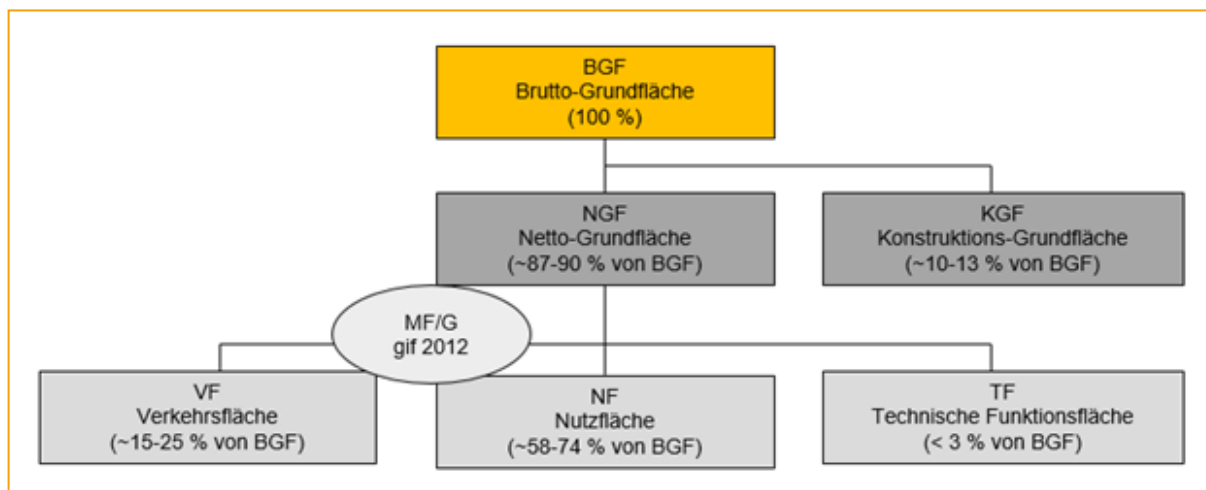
BGF
Brutto-Grundfläche
(100 %)

NGF
Netto-Grundfläche
(~87-90 % von BGF)

KGF
Konstruktions-Grundfläche
(~10-13 % von BGF)

MF/G
gif 2012

VF
Verkehrsfläche
(~15-25 % von BGF)

NF
Nutzfläche
(~58-74 % von BGF)

TF
Technische Funktionsfläche
(< 3 % von BGF)